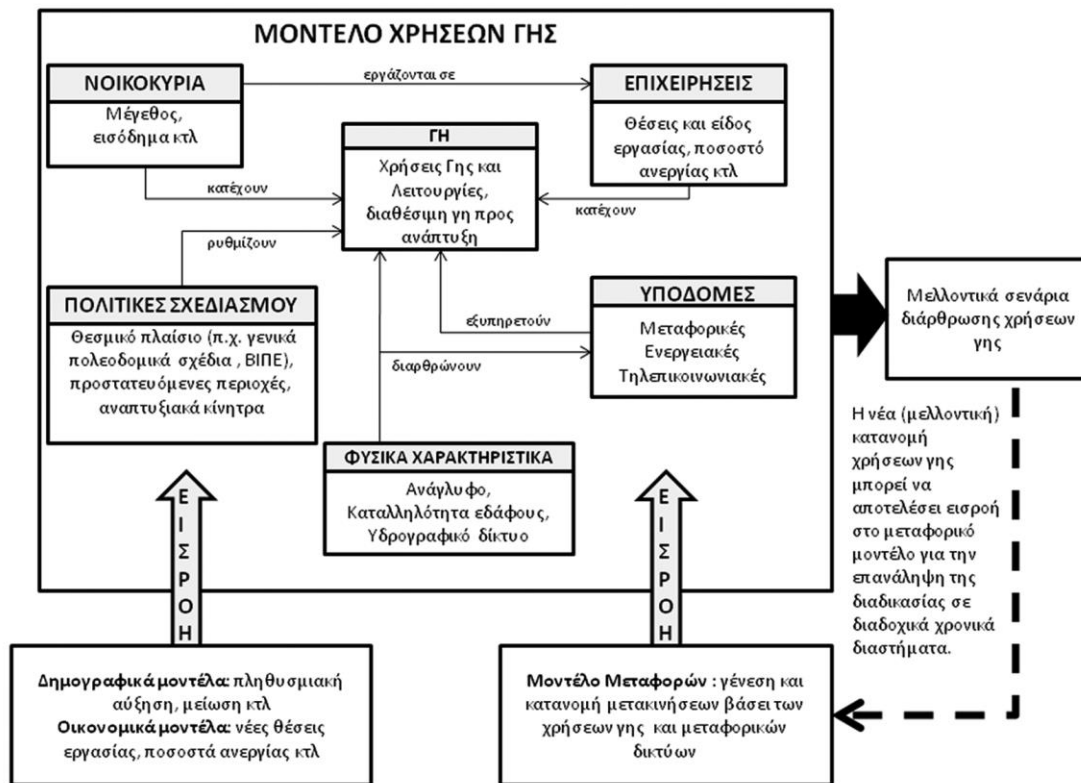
ΜΟΝΤΕΛΟ ΧΡΗΣΕΩΝ ΓΗΣ

ΝΟΙΚΟΚΥΡΙΑ
Μέγεθος, εισόδημα κτλ

εργάζονται σε

ΕΠΙΧΕΙΡΗΣΕΙΣ
Θέσεις και είδος εργασίας, ποσοστό ανεργίας κτλ

ΓΗ
Χρήσεις Γης και Λειτουργίες, διαθέσιμη γη προς ανάπτυξη

κατέχουν

κατέχουν

ρυθμίζουν

ΠΟΛΙΤΙΚΕΣ ΣΧΕΔΙΑΣΜΟΥ
Θεσμικό πλαίσιο (π.χ. γενικά πολεοδομικά σχέδια , ΒΙΠΕ), προστατευόμενες περιοχές, αναπτυξιακά κίνητρα

εξυπηρετούν

διαρθρώνουν

ΥΠΟΔΟΜΕΣ
Μεταφορικές
Ενεργειακές
Τηλεπικοινωνιακές

ΦΥΣΙΚΑ ΧΑΡΑΚΤΗΡΙΣΤΙΚΑ
Ανάγλυφο, Καταλληλότητα εδάφους, Υδρογραφικό δίκτυο

Μελλοντικά σενάρια διάρθρωσης χρήσεων γης

Η νέα (μελλοντική) κατανομή χρήσεων γης μπορεί να αποτελέσει εισροή στο μεταφορικό μοντέλο για την επανάληψη της διαδικασίας σε διαδοχικά χρονικά διαστήματα.

ΕΙΣΡΟΗ

ΕΙΣΡΟΗ

Δημογραφικά μοντέλα: πληθυσμιακή αύξηση, μείωση κτλ
Οικονομικά μοντέλα: νέες θέσεις εργασίας, ποσοστά ανεργίας κτλ

Μοντέλο Μεταφορών : γένεση και κατανομή μετακινήσεων βάσει των χρήσεων γης και μεταφορικών δικτύων